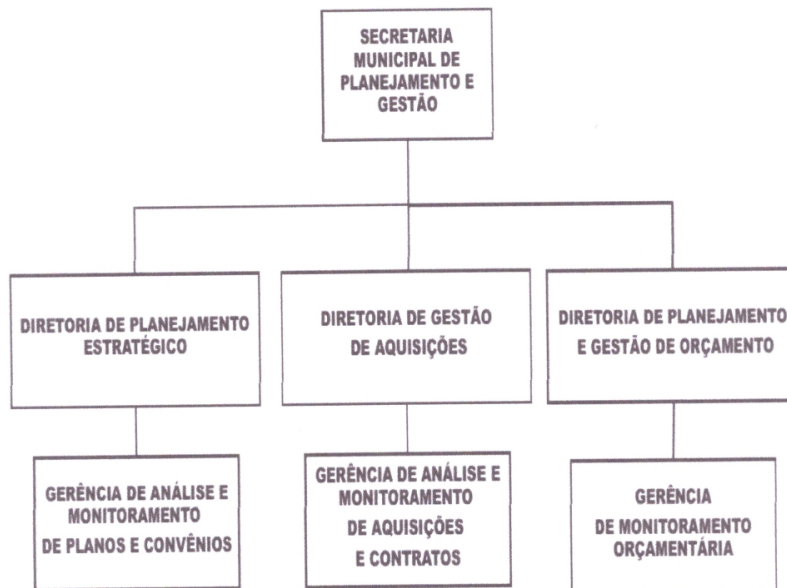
SECRETARIA MUNICIPAL DE PLANEJAMENTO E GESTÃO

DIRETORIA DE PLANEJAMENTO ESTRATÉGICO

DIRETORIA DE GESTÃO DE AQUISIÇÕES

DIRETORIA DE PLANEJAMENTO E GESTÃO DE ORÇAMENTO

GERÊNCIA DE ANÁLISE E MONITORAMENTO DE PLANOS E CONVÊNIOS

GERÊNCIA DE ANÁLISE E MONITORAMENTO DE AQUISIÇÕES E CONTRATOS

GERÊNCIA DE MONITORAMENTO ORÇAMENTÁRIA